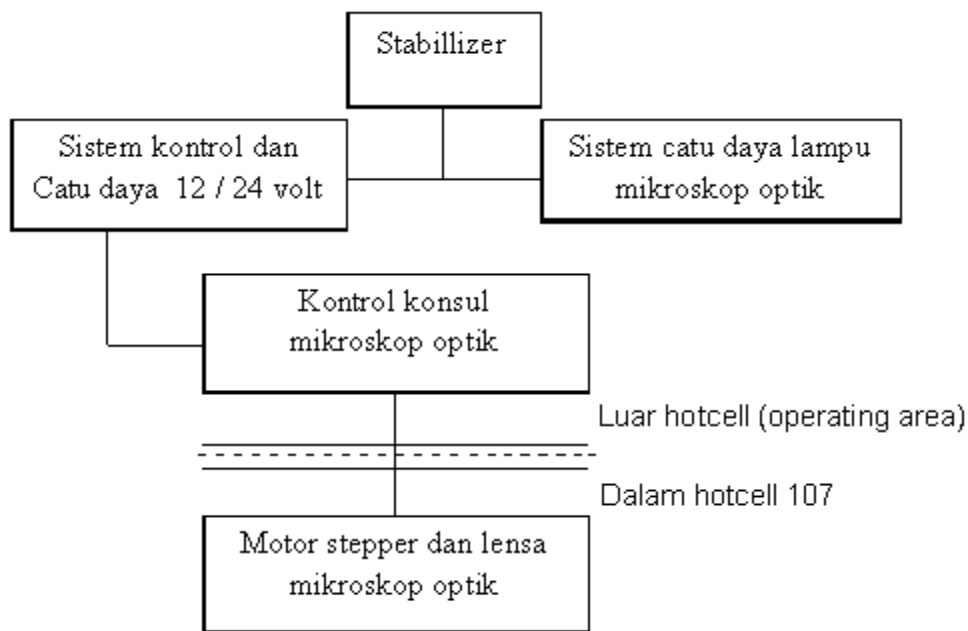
Stabillizer

Sistem kontrol dan Catu daya 12 / 24 volt

Sistem catu daya lampu mikroskop optik

Kontrol konsul mikroskop optik

Luar hotcell (operating area)

Dalam hotcell 107

Motor stepper dan lensa mikroskop optik